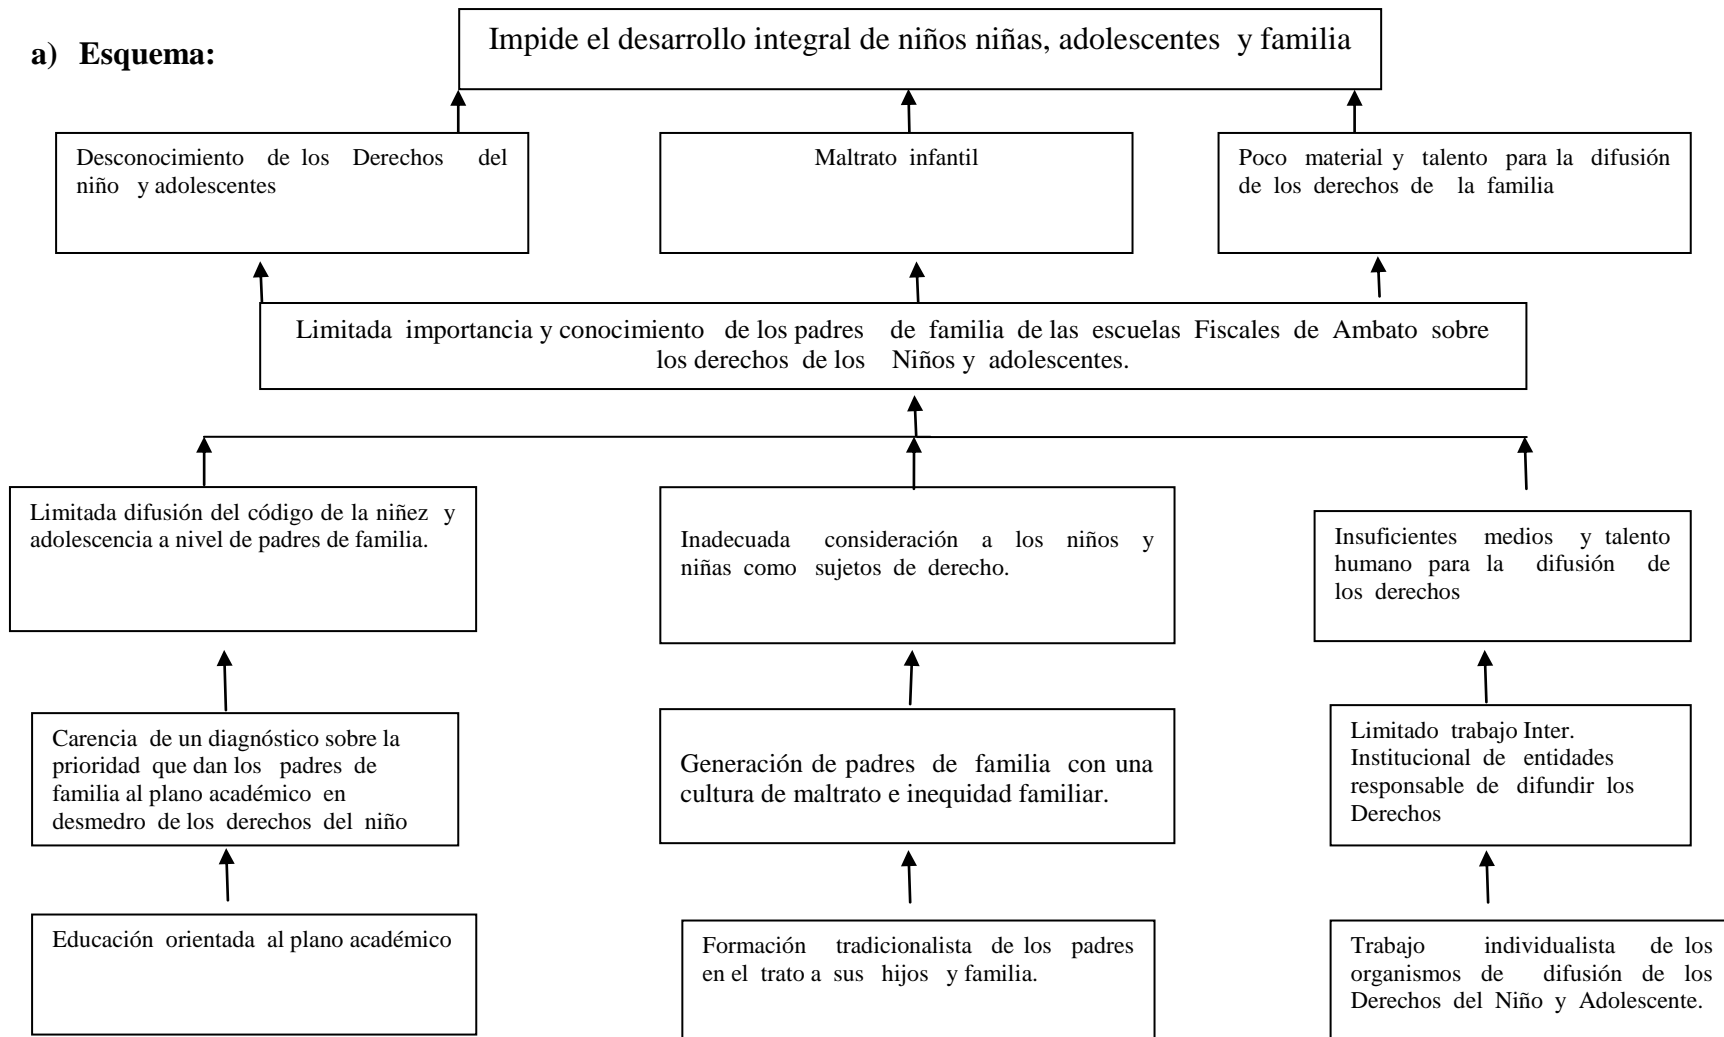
a) Esquema:

Impide el desarrollo integral de niños niñas, adolescentes y familia

Desconocimiento de los Derechos del niño y adolescentes

Maltrato infantil

Poco material y talento para la difusión de los derechos de la familia

Limitada importancia y conocimiento de los padres de familia de las escuelas Fiscales de Ambato sobre los derechos de los Niños y adolescentes.

Limitada difusión del código de la niñez y adolescencia a nivel de padres de familia.

Inadecuada consideración a los niños y niñas como sujetos de derecho.

Insuficientes medios y talento humano para la difusión de los derechos

Carencia de un diagnóstico sobre la prioridad que dan los padres de familia al plano académico en desmedro de los derechos del niño

Generación de padres de familia con una cultura de maltrato e inequidad familiar.

Limitado trabajo Inter. Institucional de entidades responsable de difundir los Derechos

Educación orientada al plano académico

Formación tradicionalista de los padres en el trato a sus hijos y familia.

Trabajo individualista de los organismos de difusión de los Derechos del Niño y Adolescente.